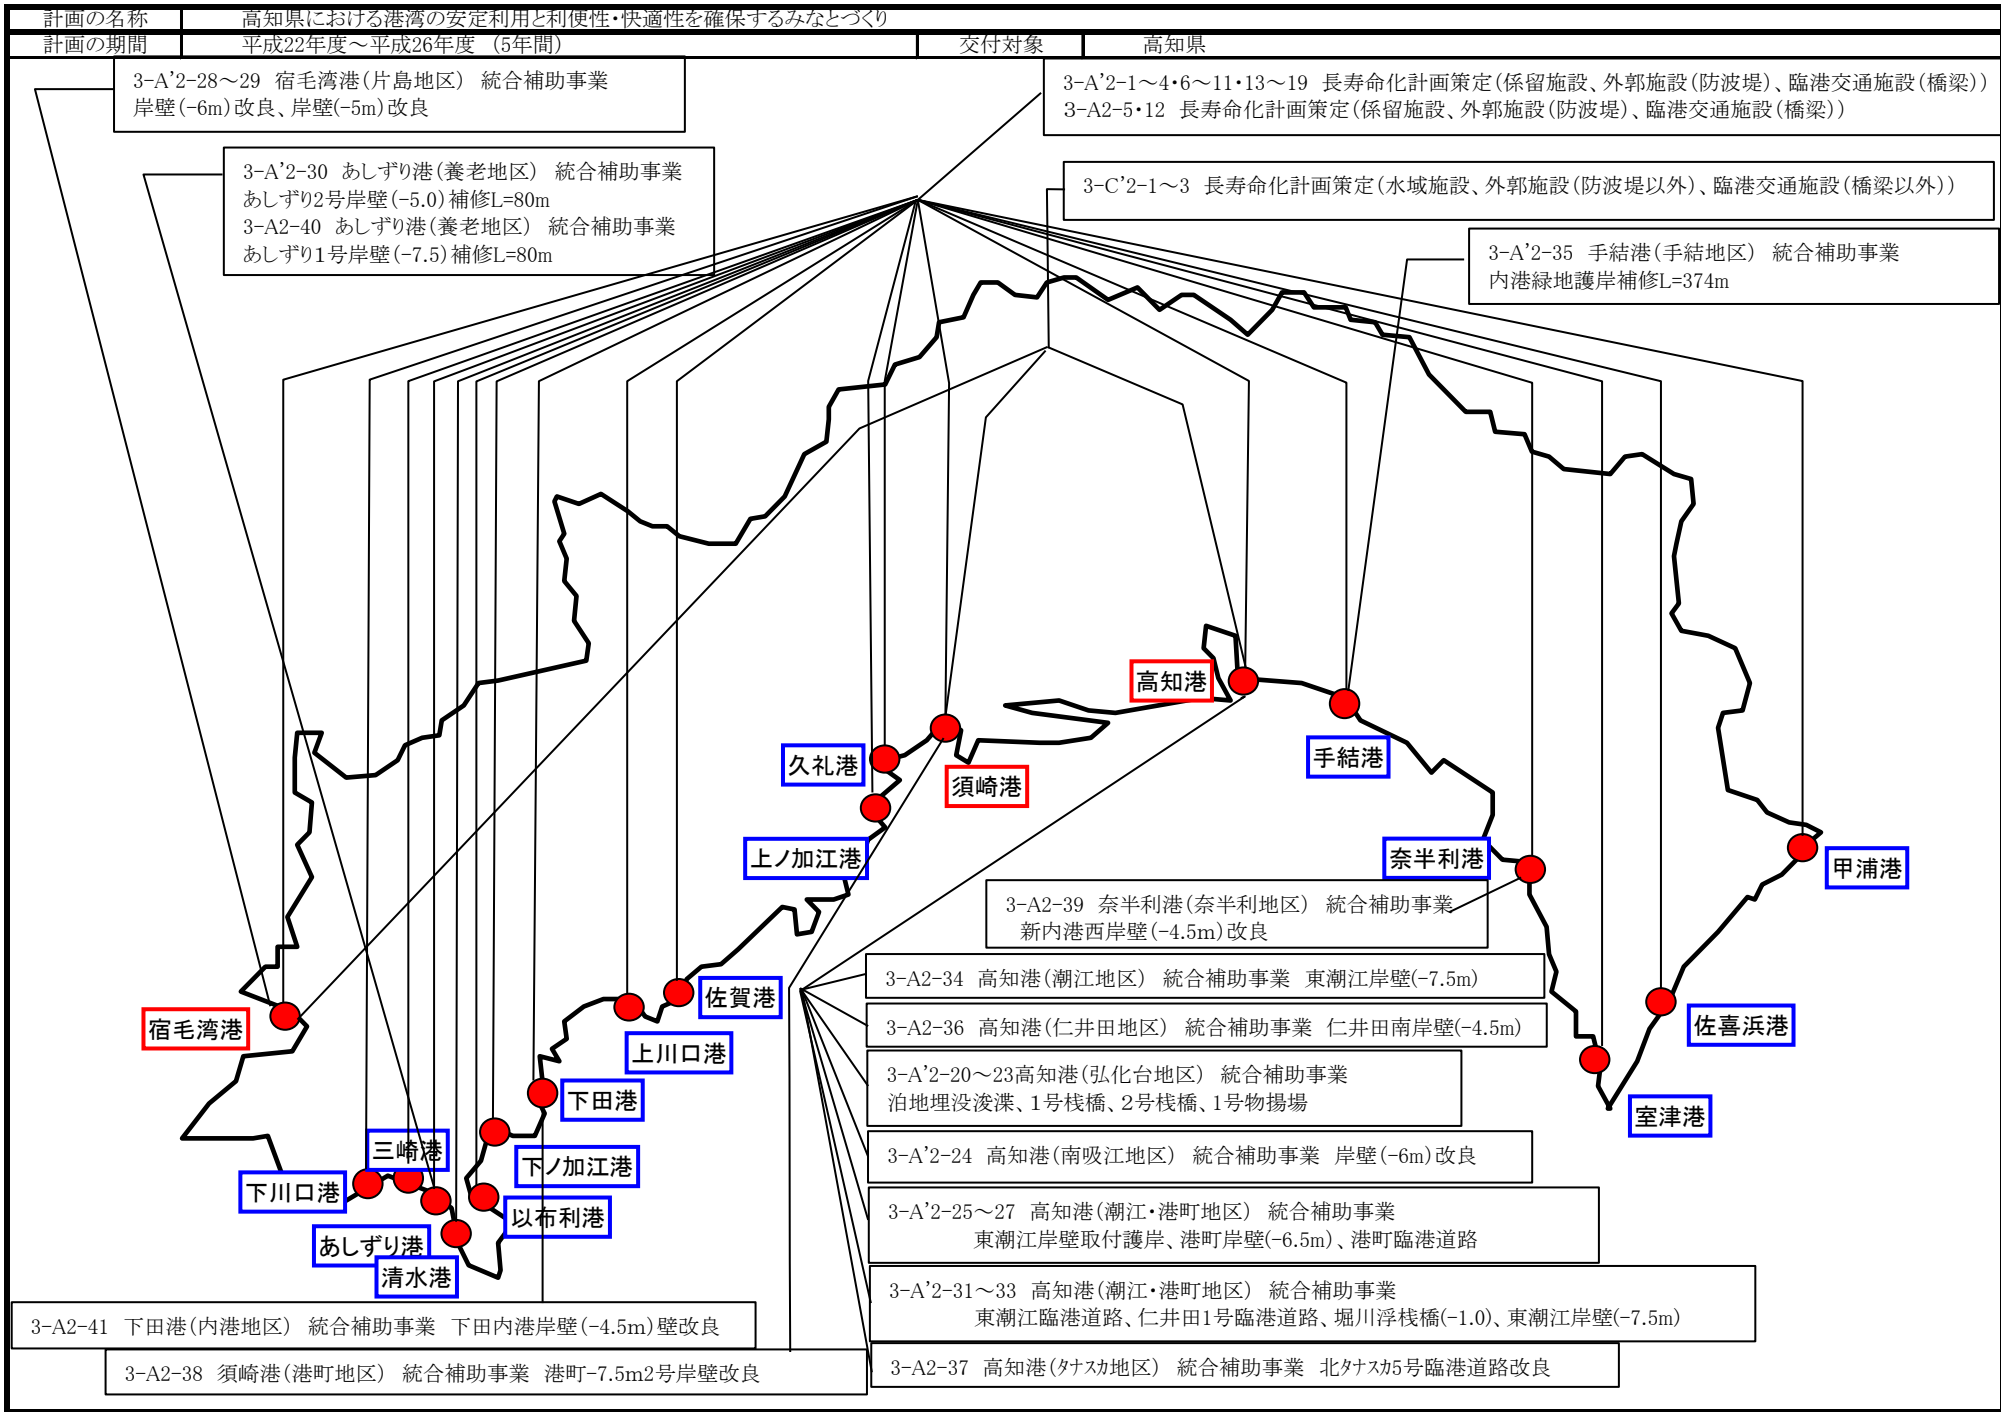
| 計画の名称 | 高知県における港湾の安定利用と利便性・快適性を確保するみなとづくり | | |
|---|---|---|---|
| 計画の期間 | 平成22年度～平成26年度　(5年間) | 交付対象 | 高知県 |

3-A'2-28～29　宿毛湾港(片島地区)　統合補助事業
岸壁(-6m)改良、岸壁(-5m)改良

3-A'2-1～4・6～11・13～19　長寿命化計画策定(係留施設、外郭施設(防波堤)、臨港交通施設(橋梁))
3-A2-5・12　長寿命化計画策定(係留施設、外郭施設(防波堤)、臨港交通施設(橋梁))

3-A'2-30　あしずり港(養老地区)　統合補助事業
あしずり2号岸壁(-5.0)補修L=80m
3-A2-40　あしずり港(養老地区)　統合補助事業
あしずり1号岸壁(-7.5)補修L=80m

3-C'2-1～3　長寿命化計画策定(水域施設、外郭施設(防波堤以外)、臨港交通施設(橋梁以外))

3-A'2-35　手結港(手結地区)　統合補助事業
内港緑地護岸補修L=374m

高知港
手結港
久礼港
須崎港
上ノ加江港
奈半利港
甲浦港

3-A2-39　奈半利港(奈半利地区)　統合補助事業
新内港西岸壁(-4.5m)改良

佐賀港
宿毛湾港
上川口港
佐喜浜港
下田港
室津港
三崎港
下ノ加江港
下川口港
以布利港
あしずり港
清水港

3-A2-34　高知港(潮江地区)　統合補助事業　東潮江岸壁(-7.5m)

3-A2-36　高知港(仁井田地区)　統合補助事業　仁井田南岸壁(-4.5m)

3-A'2-20～23高知港(弘化台地区)　統合補助事業
泊地埋没浚渫、1号桟橋、2号桟橋、1号物揚場

3-A'2-24　高知港(南吸江地区)　統合補助事業　岸壁(-6m)改良

3-A'2-25～27　高知港(潮江・港町地区)　統合補助事業
東潮江岸壁取付護岸、港町岸壁(-6.5m)、港町臨港道路

3-A'2-31～33　高知港(潮江・港町地区)　統合補助事業
東潮江臨港道路、仁井田1号臨港道路、堀川浮桟橋(-1.0)、東潮江岸壁(-7.5m)

3-A2-41　下田港(内港地区)　統合補助事業　下田内港岸壁(-4.5m)壁改良

3-A2-38　須崎港(港町地区)　統合補助事業　港町-7.5m2号岸壁改良

3-A2-37　高知港(ﾀﾅｽｶ地区)　統合補助事業　北ﾀﾅｽｶ5号臨港道路改良